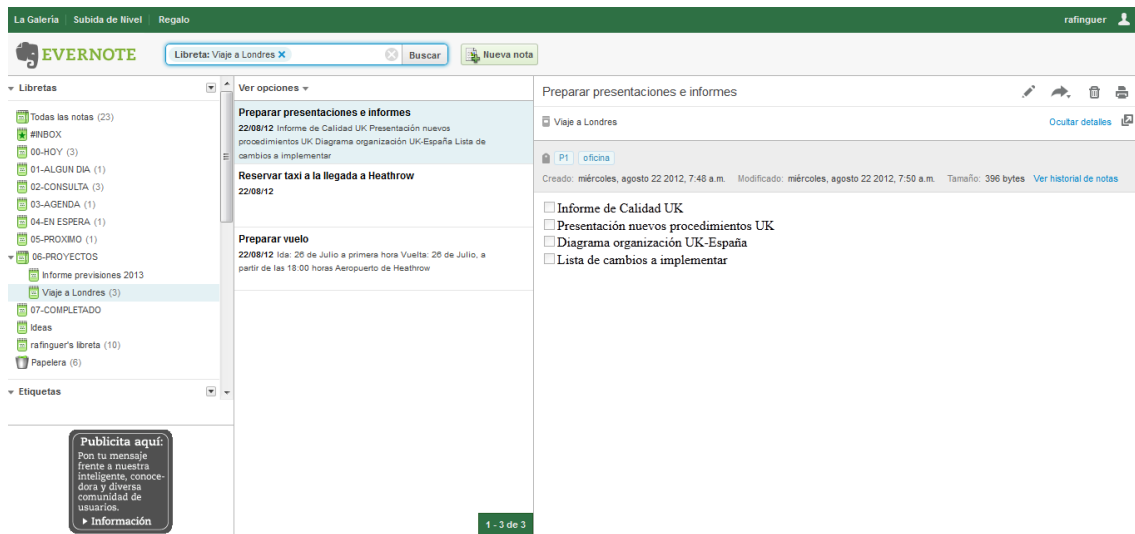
La Galería | Subida de Nivel | Regalo

rafinguer

EVERNOTE

Libreta: Viaje a Londres ✕ Buscar

Nueva nota

Libretas

Todas las notas (23)
#INBOX
00-HOY (3)
01-ALGUN DIA (1)
02-CONSULTA (3)
03-AGENDA (1)
04-EN ESPERA (1)
05-PROXIMO (1)
06-PROYECTOS
Informe previsiones 2013
Viaje a Londres (3)
07-COMPLETADO
Ideas
rafinguer's libreta (10)
Papelera (6)

Etiquetas

Publicita aquí:
Pon tu mensaje frente a nuestra inteligente, conocedora y diversa comunidad de usuarios.
▸ Información

Ver opciones

Preparar presentaciones e informes
22/08/12 Informe de Calidad UK Presentación nuevos procedimientos UK Diagrama organización UK-España Lista de cambios a implementar

Reservar taxi a la llegada a Heathrow
22/08/12

Preparar vuelo
22/08/12 Ida: 26 de Julio a primera hora Vuelta: 26 de Julio, a partir de las 18:00 horas Aeropuerto de Heathrow

1 - 3 de 3

Preparar presentaciones e informes

Viaje a Londres

Ocultar detalles

P1 oficina

Creado: miércoles, agosto 22 2012, 7:48 a.m. Modificado: miércoles, agosto 22 2012, 7:50 a.m. Tamaño: 396 bytes Ver historial de notas

Informe de Calidad UK
Presentación nuevos procedimientos UK
Diagrama organización UK-España
Lista de cambios a implementar